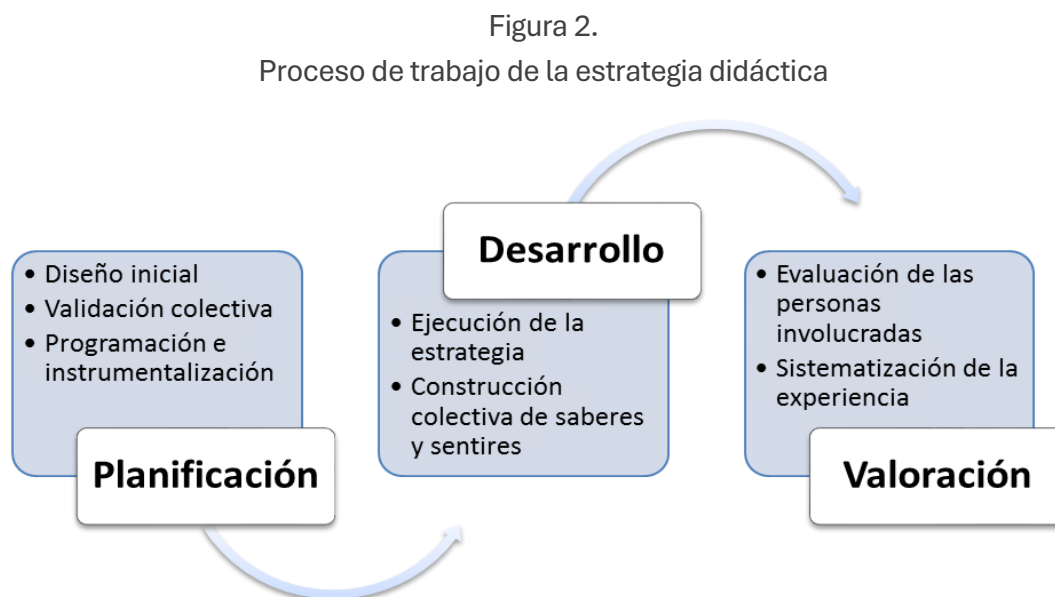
Figura 2.

Proceso de trabajo de la estrategia didáctica

• Diseño inicial
• Validación colectiva
• Programación e instrumentalización

Planificación

Desarrollo

• Ejecución de la estrategia
• Construcción colectiva de saberes y sentires

• Evaluación de las personas involucradas
• Sistematización de la experiencia

Valoración